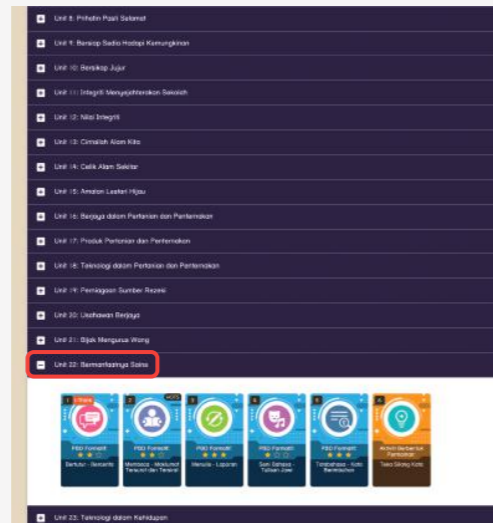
Unit 8: Prihatin Pasti Selamat

Unit 9: Bersiap Sedia Hadapi Kemungkinan

Unit 10: Bersikap Jujur

Unit 11: Integriti Mensejahterakan Sekolah

Unit 12: Nilai Integriti

Unit 13: Cintailah Alam Kita

Unit 14: Celik Alam Sekitar

Unit 15: Amalan Lestari Hijau

Unit 16: Berjaya dalam Pertanian dan Penternakan

Unit 17: Produk Pertanian dan Penternakan

Unit 18: Teknologi dalam Pertanian dan Penternakan

Unit 19: Peniagaan Sumber Rezeki

Unit 20: Usahawan Berjaya

Unit 21: Bijak Mengurus Wang

Unit 22: Bermanfaatnya Sains

1 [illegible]
PBD Formatif
Bertutur - Bercerita

2 HOTS
PBD Formatif
Membaca - Maklumat Tersurat dan Tersirat

3
PBD Formatif
Menulis - Laporan

4
PBD Formatif
Seni Bahasa - Tulisan Jawi

5
PBD Formatif
Tatabahasa - Kata Bermakna

6
Aktiviti Berbentuk Permainan
Teka Silang Kata

Unit 23: Teknologi dalam Kehidupan